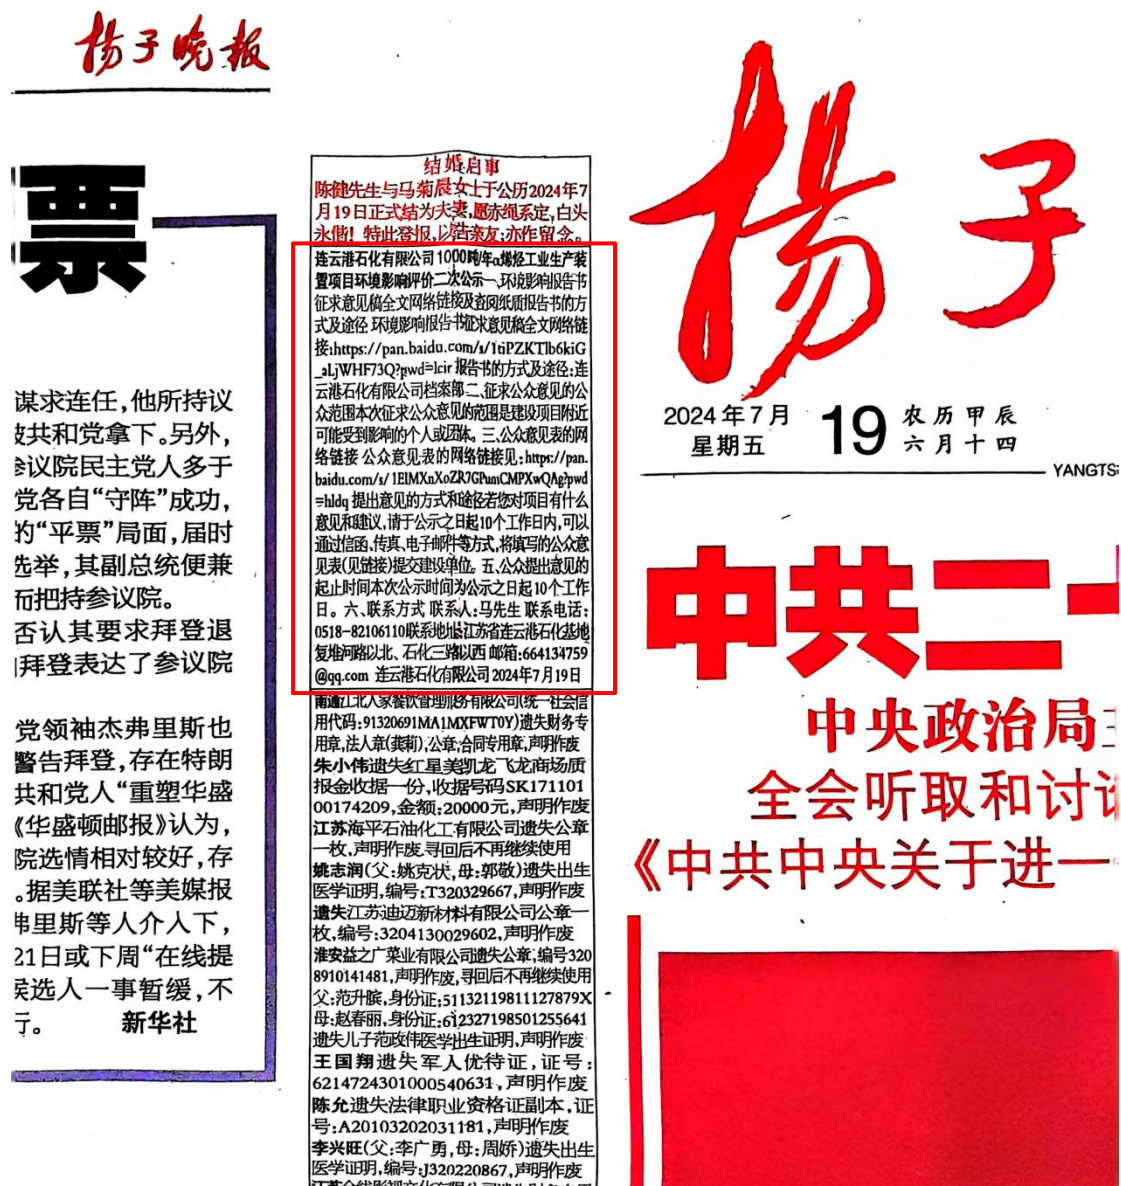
扬子晚报

票

谋求连任，他所持议
政共和党拿下。另外，
参议院民主党人多于
党各自“守阵”成功，
的“平票”局面，届时
选举，其副总统便兼
而把持参议院。
否认其要求拜登退
拜登表达了参议院

党领袖杰弗里斯也
警告拜登，存在特朗
共和党人“重塑华盛
《华盛顿邮报》认为，
院选情相对较好，存
。据美联社等美媒报
弗里斯等人介入下，
21日或下周“在线提
候选人一事暂缓，不
行。　新华社

结婚启事
陈健先生与马菊晨女士于公历2024年7月19日正式结为夫妻，愿赤绳系定，白头永偕！特此登报，以告亲友，亦作留念。

连云港石化有限公司1000吨/年α烯烃工业生产装置项目环境影响评价二次公示一、环境影响报告书征求意见稿全文网络链接及查阅纸质报告书的方式及途径 环境影响报告书征求意见稿全文网络链接:https://pan.baidu.com/s/1tiPZKTlb6kiG_aLjWHF73Q?pwd=lcir 报告书的方式及途径：连云港石化有限公司档案部二、征求公众意见的公众范围本次征求公众意见的范围是建设项目附近可能受到影响的个人或团体。三、公众意见表的网络链接 公众意见表的网络链接见：https://pan.baidu.com/s/1EIMXnXoZR7GPumCMPXwQAg?pwd=hldq 提出意见的方式和途径若您对项目有什么意见和建议，请于公示之日起10个工作日内，可以通过信函、传真、电子邮件等方式，将填写的公众意见表(见链接)提交建设单位。五、公众提出意见的起止时间本次公示时间为公示之日起10个工作日。六、联系方式 联系人：马先生 联系电话：0518-82106110联系地址：江苏省连云港石化基地复堆河路以北、石化三路以西 邮箱：664134759@qq.com 连云港石化有限公司 2024年7月19日

南通江北人家餐饮管理服务有限公司(统一社会信用代码：91320691MA1MXFWT0Y)遗失财务专用章，法人章(龚莉)，公章，合同专用章，声明作废
朱小伟遗失红星美凯龙飞龙商场质报金收据一份，收据号码SK17110100174209，金额：20000元，声明作废
江苏海平石油化工有限公司遗失公章一枚，声明作废，寻回后不再继续使用
姚志润(父：姚克状，母：郭敬)遗失出生医学证明，编号：T320329667，声明作废
遗失江苏迪迈新材料有限公司公章一枚，编号：3204130029602，声明作废
淮安益之广菜业有限公司遗失公章，编号3208910141481，声明作废，寻回后不再继续使用
父：范升旗，身份证：51132119811127879X母：赵春丽，身份证：612327198501255641遗失儿子范政伟医学出生证明，声明作废
王国翔遗失军人优待证，证号：6214724301000540631，声明作废
陈允遗失法律职业资格证副本，证号：A20103202031181，声明作废
李兴旺(父：李广勇，母：周娇)遗失出生医学证明，编号：J320220867，声明作废
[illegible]

扬子

2024年7月
星期五
19
农历甲辰
六月十四
YANGTS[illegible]

中共二十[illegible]
中央政治局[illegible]
全会听取和讨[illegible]
《中共中央关于进一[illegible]